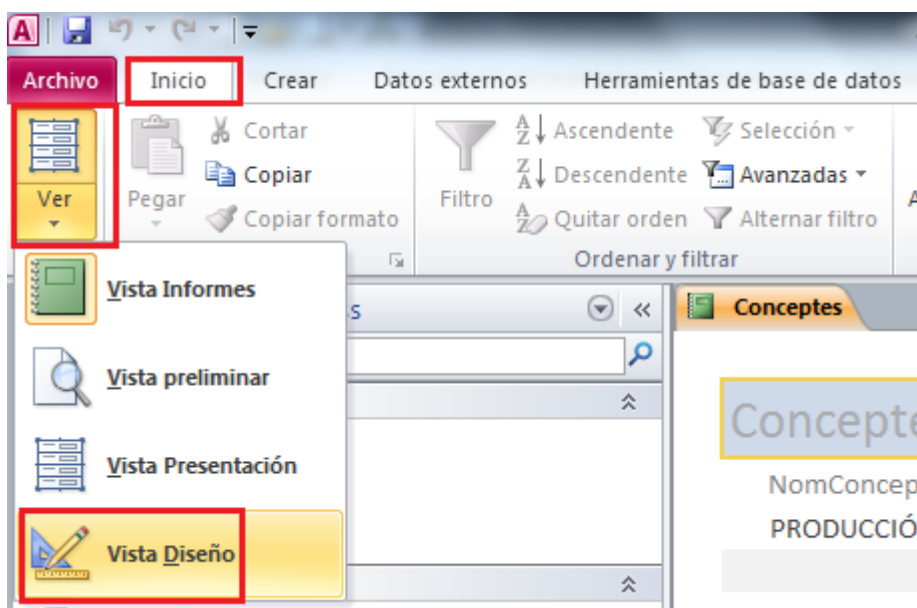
Archivo
Inicio
Crear
Datos externos
Herramientas de base de datos

Ver
Pegar
Cortar
Copiar
Copiar formato
Filtro
Ascendente
Descendente
Quitar orden
Selección
Avanzadas
Alternar filtro
Ordenar y filtrar

Vista Informes
Vista preliminar
Vista Presentación
Vista Diseño

s

Conceptes
Concepte
NomConcep
PRODUCCIÓ